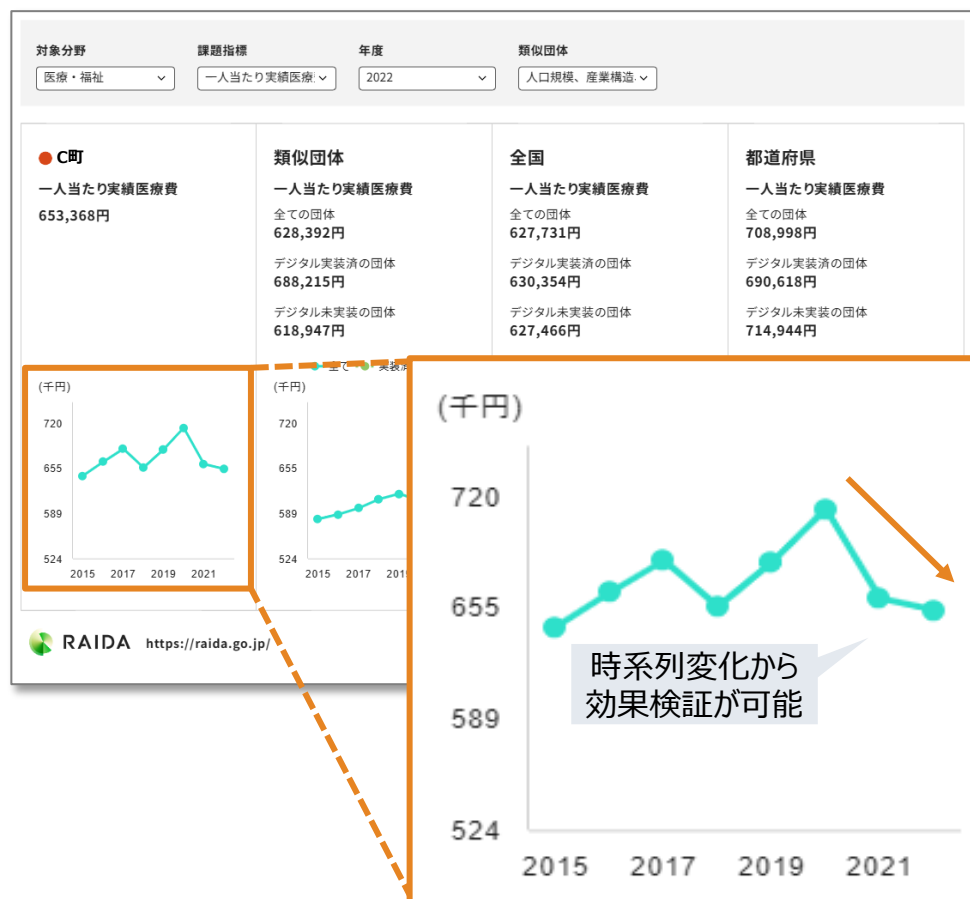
対象分野
医療・福祉

課題指標
一人当たり実績医療

年度
2022

類似団体
人口規模、産業構造

C町
一人当たり実績医療費
653,368円

類似団体
一人当たり実績医療費
全ての団体
628,392円
デジタル実装済の団体
688,215円
デジタル未実装の団体
618,947円

全国
一人当たり実績医療費
全ての団体
627,731円
デジタル実装済の団体
630,354円
デジタル未実装の団体
627,466円

都道府県
一人当たり実績医療費
全ての団体
708,998円
デジタル実装済の団体
690,618円
デジタル未実装の団体
714,944円

(千円)
720
655
589
524
2015 2017 2019 2021

全て 実装
(千円)
720
655
589
524
2015 201

(千円)
720
655
589
524
2015 2017 2019 2021

時系列変化から
効果検証が可能

RAIDA https://raida.go.jp/